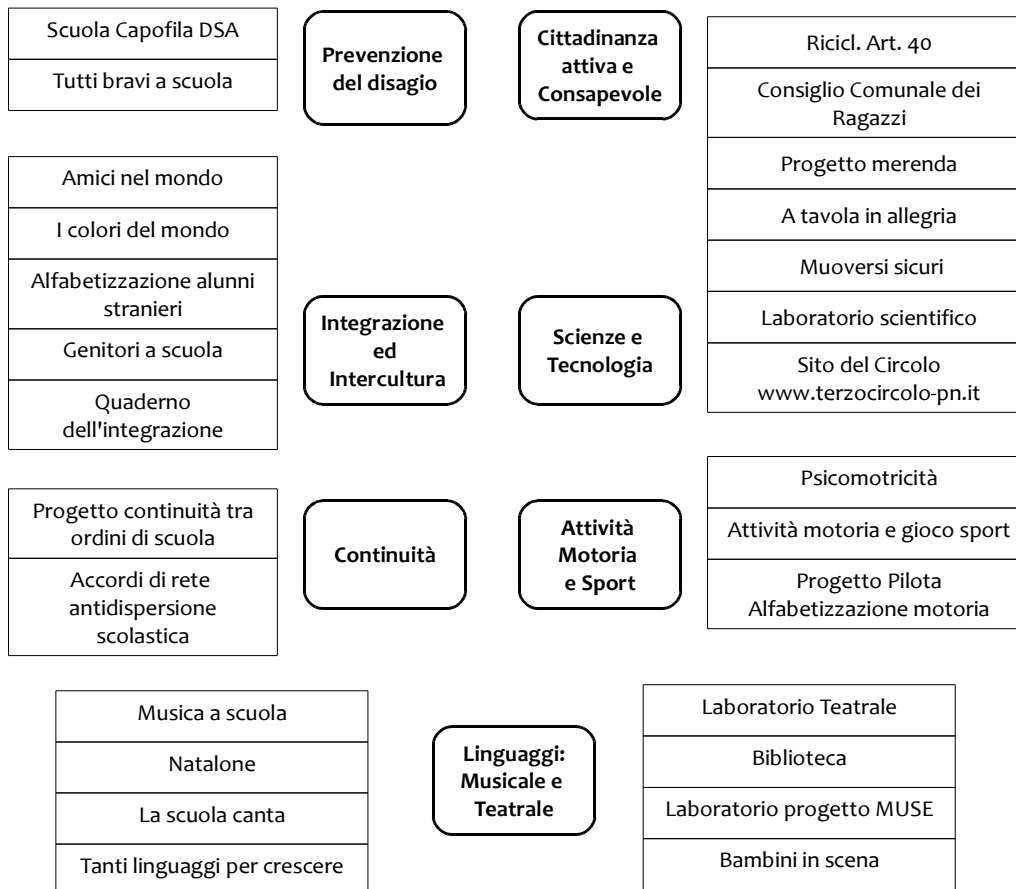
Scuola Capofila DSA

Tutti bravi a scuola

Prevenzione del disagio

Cittadinanza attiva e Consapevole

Ricicl. Art. 40

Consiglio Comunale dei Ragazzi

Progetto merenda

A tavola in allegria

Muoversi sicuri

Laboratorio scientifico

Sito del Circolo www.terzocircolo-pn.it

Amici nel mondo

I colori del mondo

Alfabetizzazione alunni stranieri

Genitori a scuola

Quaderno dell'integrazione

Integrazione ed Intercultura

Scienze e Tecnologia

Progetto continuità tra ordini di scuola

Accordi di rete antidispersione scolastica

Continuità

Attività Motoria e Sport

Psicomotricità

Attività motoria e gioco sport

Progetto Pilota Alfabetizzazione motoria

Musica a scuola

Natalone

La scuola canta

Tanti linguaggi per crescere

Linguaggi: Musicale e Teatrale

Laboratorio Teatrale

Biblioteca

Laboratorio progetto MUSE

Bambini in scena